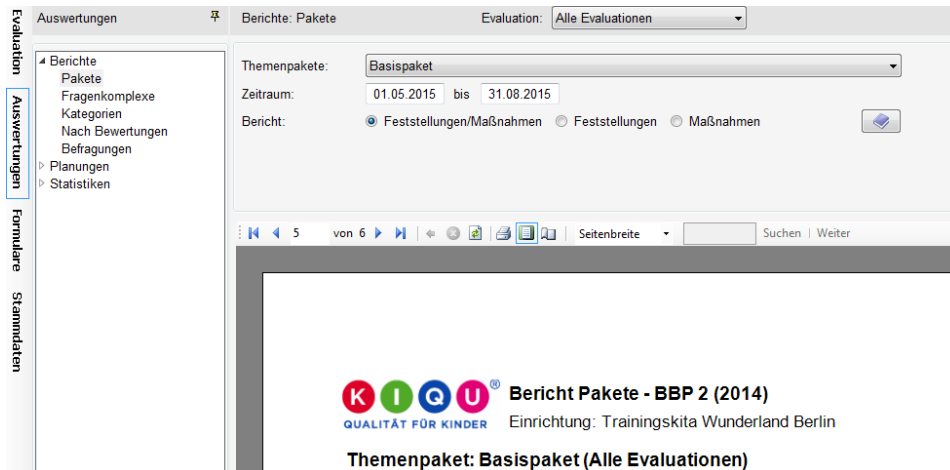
Evaluation
Auswertungen
Formulare
Stammdaten

Auswertungen

Berichte
Pakete
Fragenkomplexe
Kategorien
Nach Bewertungen
Befragungen
Planungen
Statistiken

Berichte: Pakete

Evaluation: Alle Evaluationen

Themenpakete: Basispaket
Zeitraum: 01.05.2015 bis 31.08.2015
Bericht: Feststellungen/Maßnahmen Feststellungen Maßnahmen

5 von 6 Seitenbreite Suchen | Weiter

K I Q U ®
QUALITÄT FÜR KINDER

Bericht Pakete - BBP 2 (2014)
Einrichtung: Trainingskita Wunderland Berlin

Themenpaket: Basispaket (Alle Evaluationen)